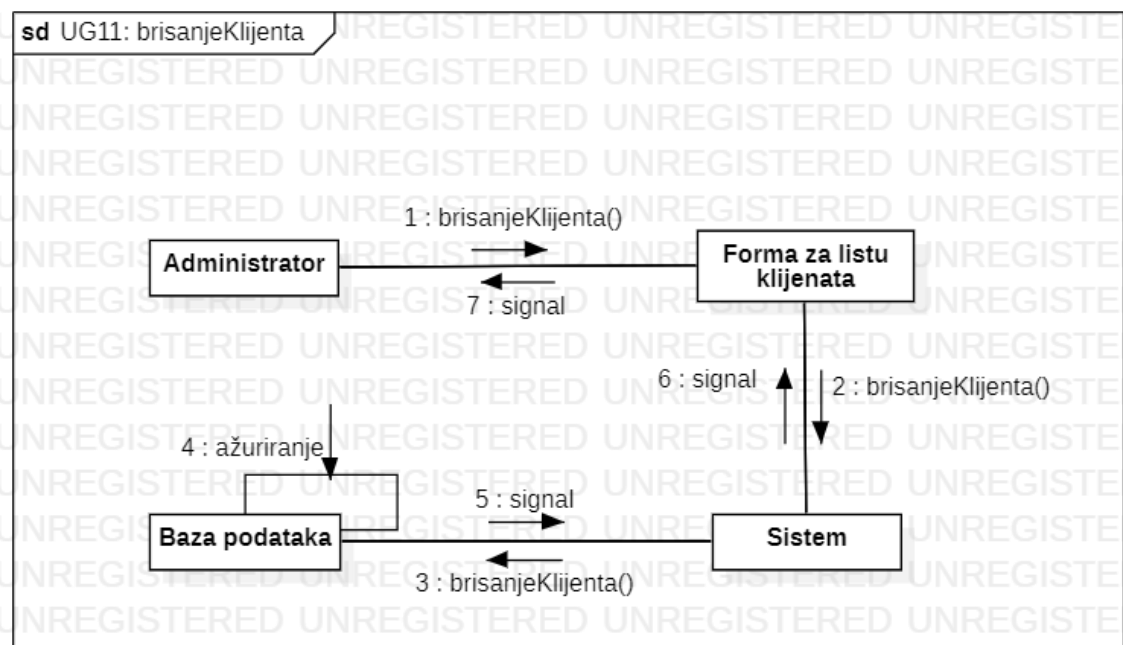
sd UG11: brisanjeKlijenta

1 : brisanjeKlijenta()

Administrator

Forma za listu klijenata

7 : signal

6 : signal

2 : brisanjeKlijenta()

4 : ažuriranje

5 : signal

Baza podataka

Sistem

3 : brisanjeKlijenta()

UNREGISTERED UNREGISTERED UNREGISTE